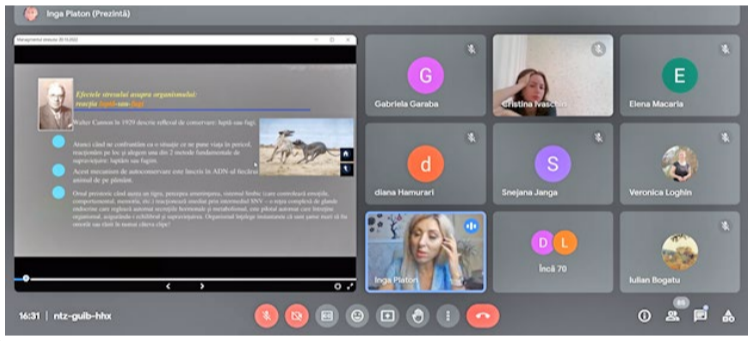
Inga Platon (Prezintă)

Managementul stresului 20.10.2022

Efectele stresului asupra organismului: reacţia luptă-sau-fugi

Walter Cannon în 1929 descrie reflexul de conservare: luptă sau fugi.

Atunci când ne confruntăm cu o situaţie ce ne pune viaţa în pericol, reacţionăm pe loc şi alegem una din 2 metode fundamentale de supravieţuire: luptăm sau fugim.

Acest mecanism de autoconservare este înscris în ADN-ul fiecărui animal de pe planetă.

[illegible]

Gabriela Garaba

Cristina Ivaschi

Elena Macaria

diana Hamurari

Snejana Janga

Veronica Loghin

Inga Platon

Încă 70

Iulian Bogatu

16:31 | ntz-guib-hhx

85